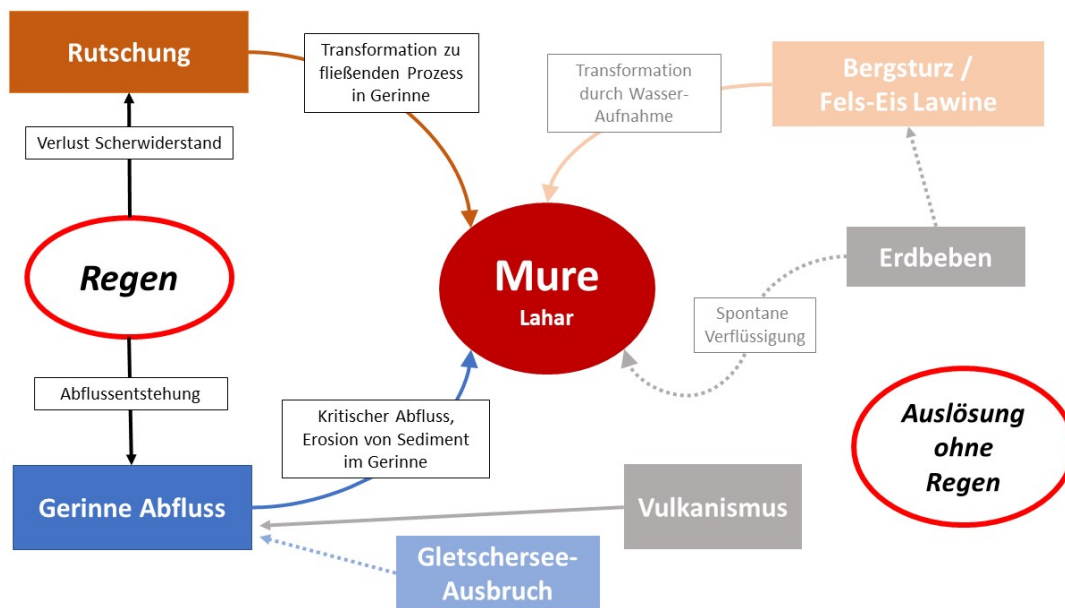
Rutschung

Transformation zu fließenden Prozess in Gerinne

Transformation durch Wasser-Aufnahme

Bergsturz / Fels-Eis Lawine

Verlust Scherwiderstand

Regen

Mure

Lahar

Erdbeben

Spontane Verflüssigung

Abflussentstehung

Kritischer Abfluss, Erosion von Sediment im Gerinne

Auslösung ohne Regen

Gerinne Abfluss

Vulkanismus

Gletschersee-Ausbruch